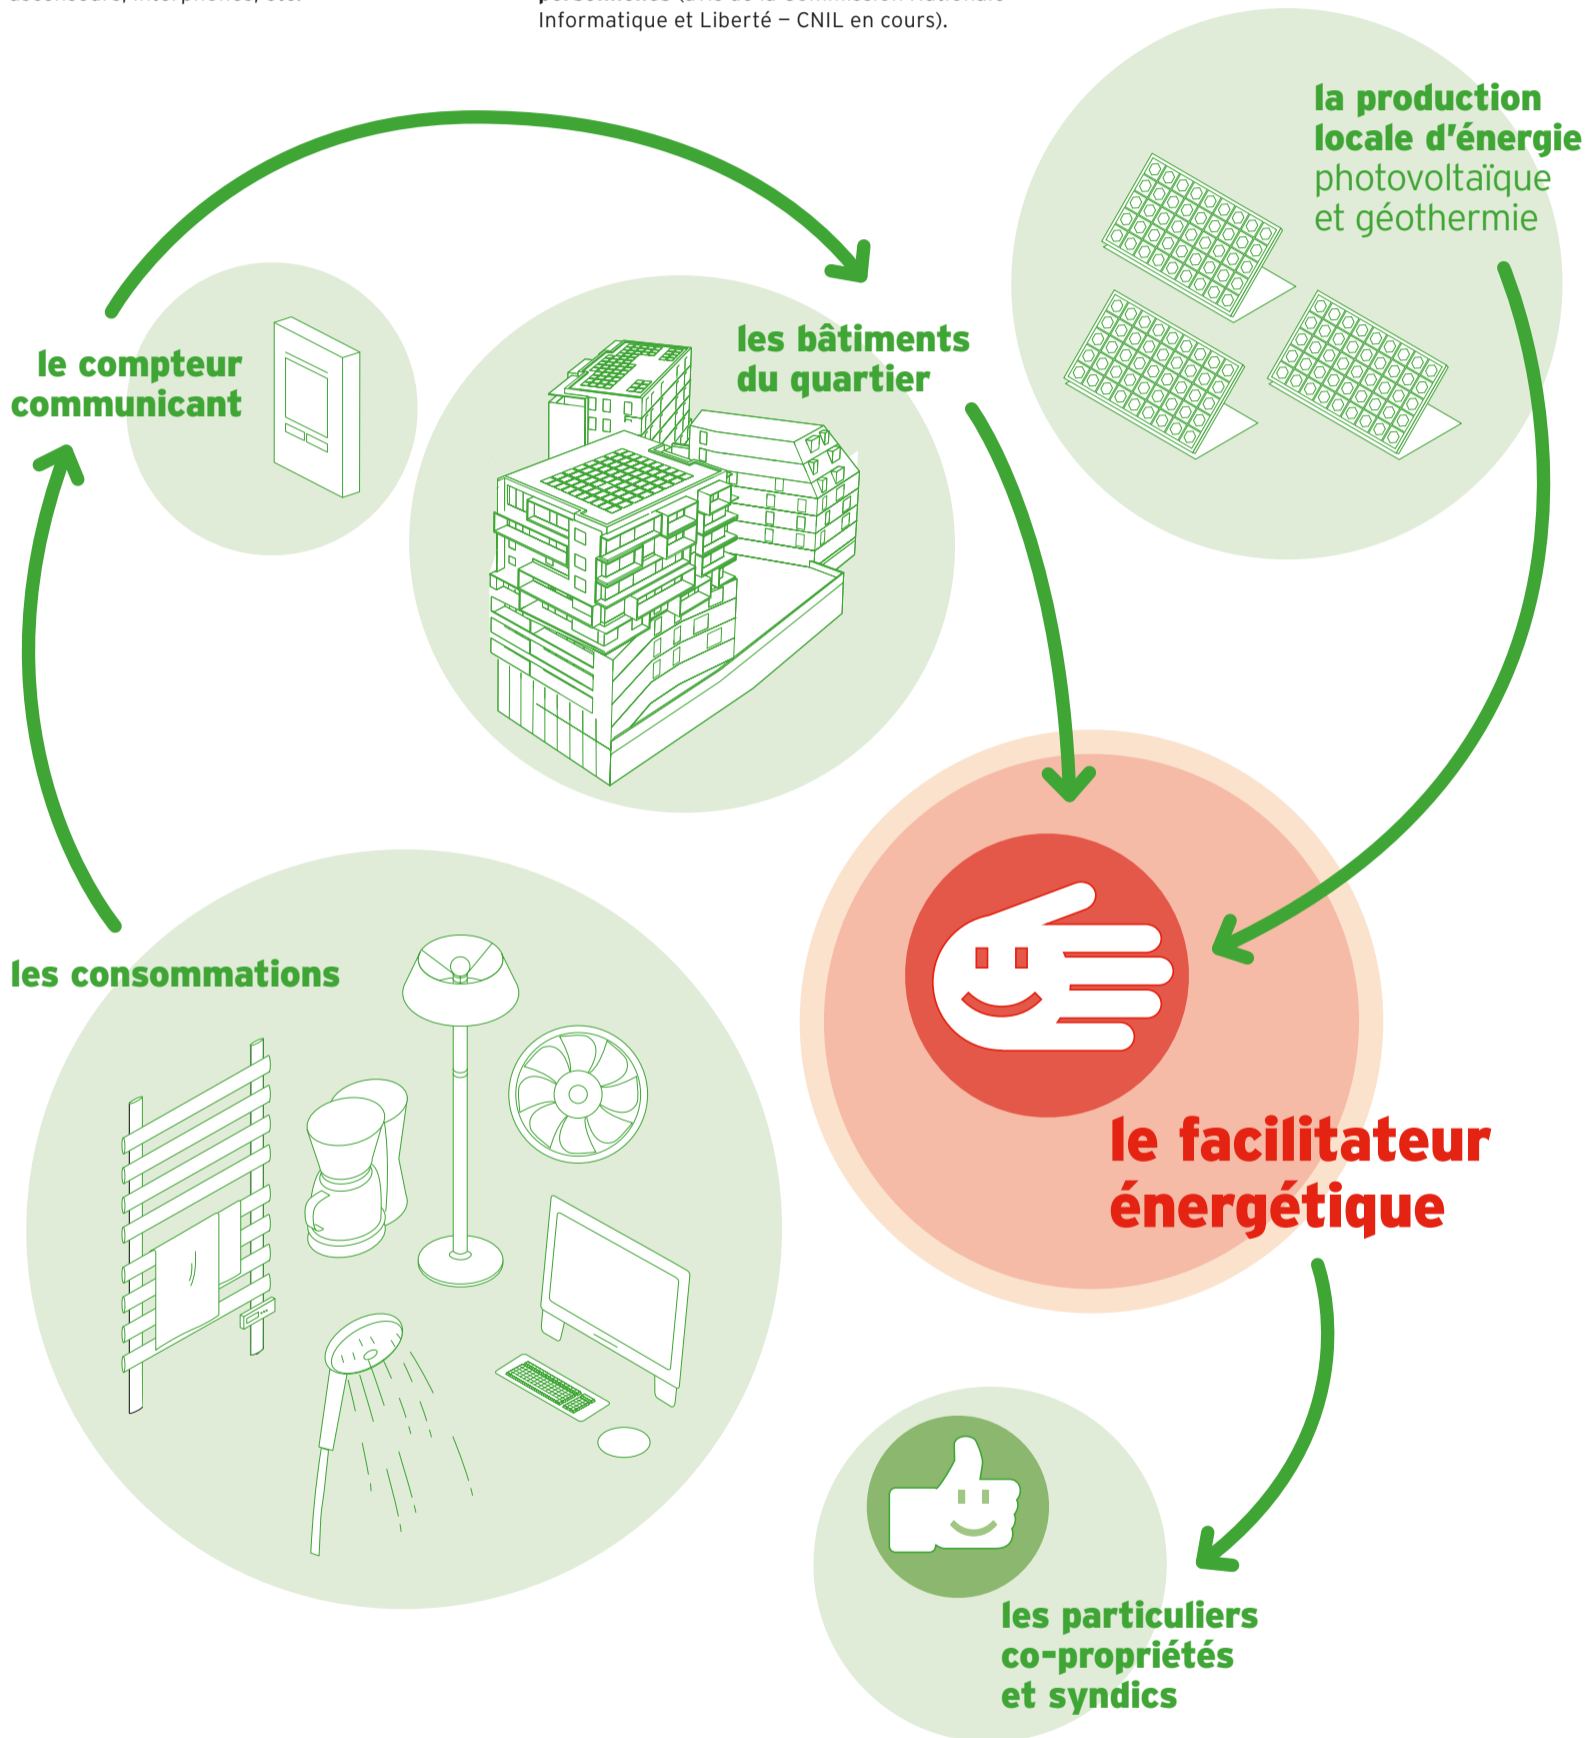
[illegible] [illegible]
Informatique et Liberté – CNIL en cours).

la production locale d'énergie photovoltaïque et géothermie

le compteur communicant

les bâtiments du quartier

les consommations

le facilitateur énergétique

les particuliers co-propriétés et syndics